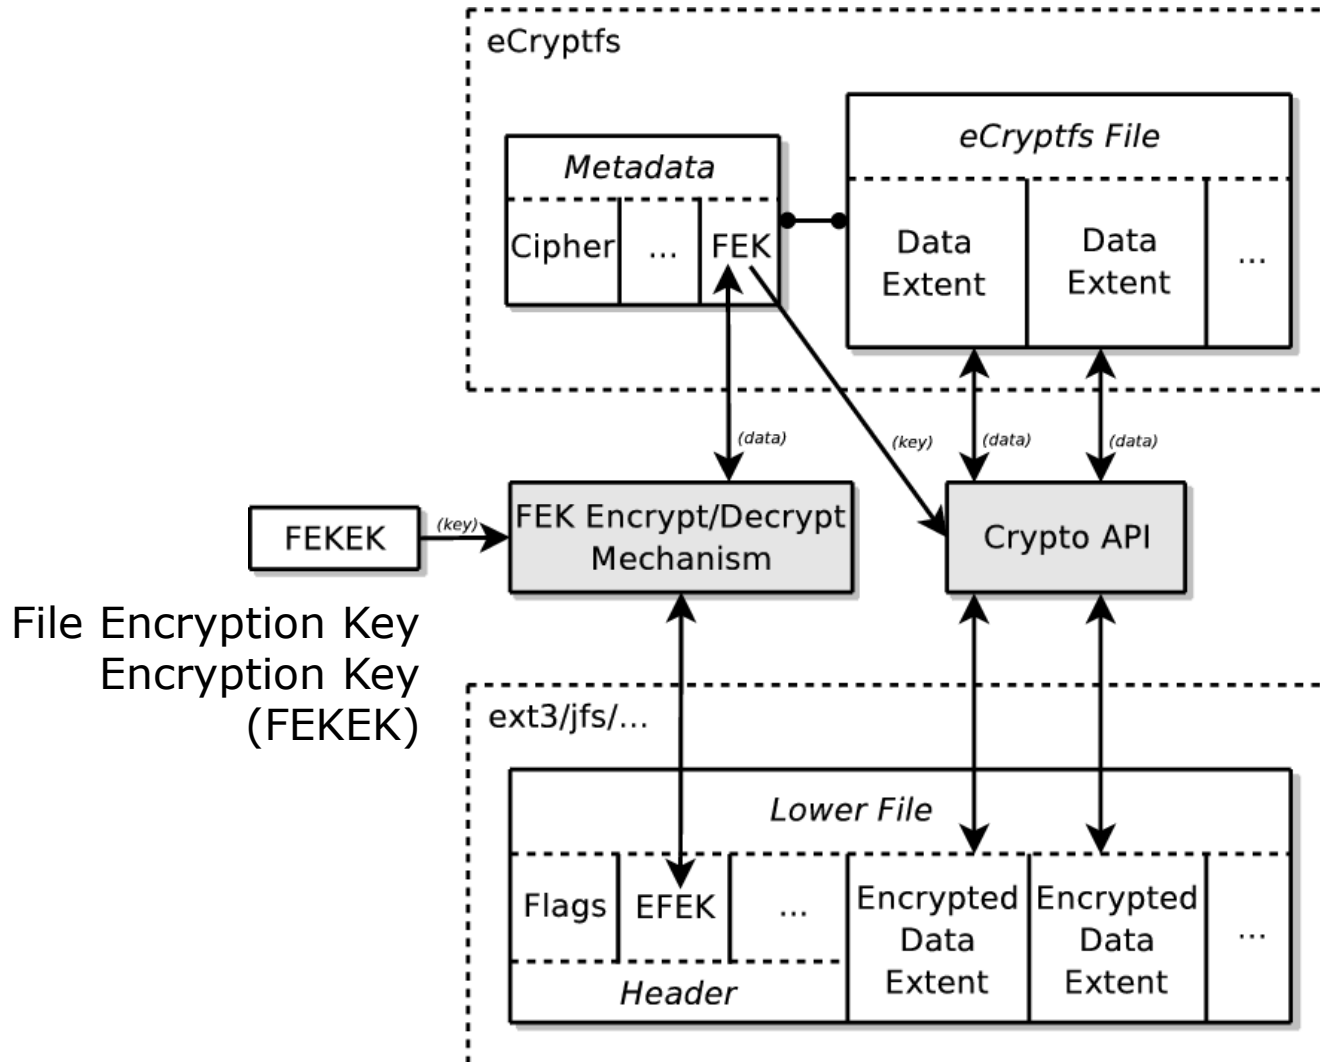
eCryptfs

Metadata

Cipher ... FEK

eCryptfs File

Data Extent

Data Extent

...

(data)

(key)

(data)

(data)

FEKEK

(key)

FEK Encrypt/Decrypt Mechanism

Crypto API

File Encryption Key Encryption Key (FEKEK)

ext3/jfs/...

Lower File

Flags

EFEK

...

Header

Encrypted Data Extent

Encrypted Data Extent

...